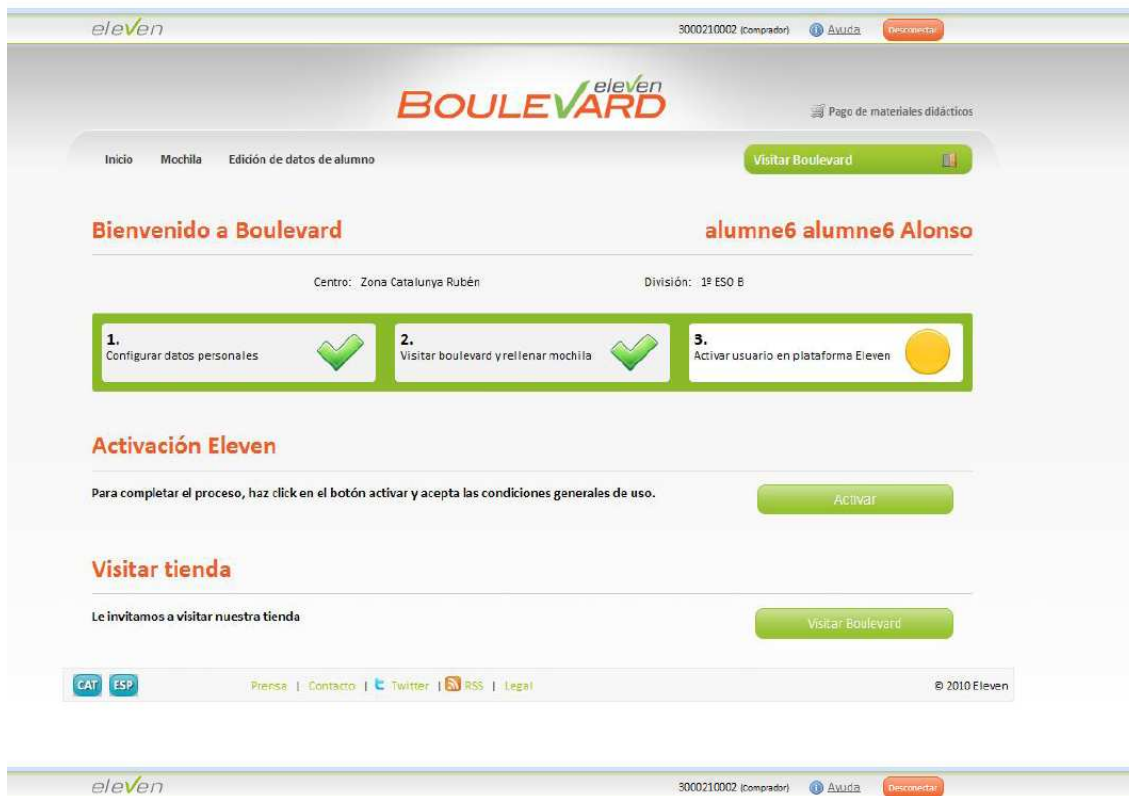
eleven

3000210002 (Comprador) Ayuda Desconectar

eleven BOULEVARD

Pago de materiales didácticos

Inicio Mochila Edición de datos de alumno

Visitar Boulevard

Bienvenido a Boulevard

alumne6 alumne6 Alonso

Centro: Zona Catalunya Rubén

División: 1º ESO B

1.
Configurar datos personales

2.
Visitar boulevard y rellenar mochila

3.
Activar usuario en plataforma Eleven

Activación Eleven

Para completar el proceso, haz click en el botón activar y acepta las condiciones generales de uso.

Activar

Visitar tienda

Le invitamos a visitar nuestra tienda

Visitar Boulevard

CAT ESP

Prensa | Contacto | Twitter | RSS | Legal

© 2010 Eleven

eleven

3000210002 (Comprador) Ayuda Desconectar